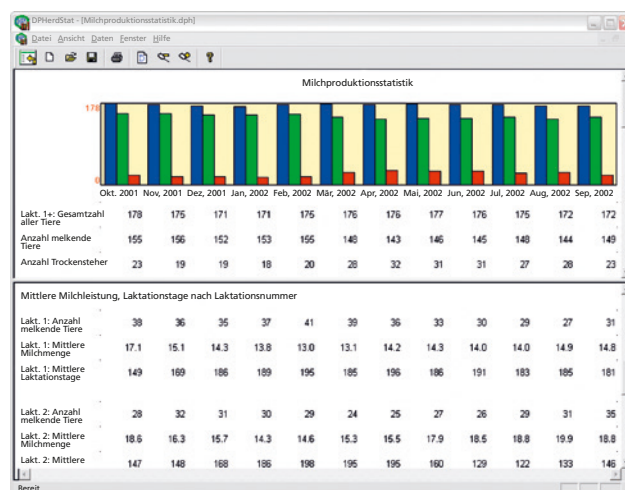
DPHerdStat - [Milchproduktionsstatistik.dph]

Datei Ansicht Daten Fenster Hilfe

Milchproduktionsstatistik

178

0

| | Okt. 2001 | Nov. 2001 | Dez. 2001 | Jan. 2002 | Feb. 2002 | Mär. 2002 | Apr. 2002 | Mai. 2002 | Jun. 2002 | Jul. 2002 | Aug. 2002 | Sep. 2002 |
|---|---|---|---|---|---|---|---|---|---|---|---|---|
| Lakt. 1+: Gesamtzahl aller Tiere | 178 | 175 | 171 | 171 | 175 | 176 | 176 | 177 | 176 | 175 | 172 | 172 |
| Anzahl melkende Tiere | 155 | 156 | 152 | 153 | 155 | 148 | 143 | 146 | 145 | 148 | 144 | 149 |
| Anzahl Trockensteher | 23 | 19 | 19 | 18 | 20 | 28 | 32 | 31 | 31 | 27 | 28 | 23 |

Mittlere Milchleistung, Laktationstage nach Laktationsnummer

| | | | | | | | | | | | | |
|---|---|---|---|---|---|---|---|---|---|---|---|---|
| Lakt. 1: Anzahl melkende Tiere | 38 | 36 | 35 | 37 | 41 | 39 | 36 | 33 | 30 | 29 | 27 | 31 |
| Lakt. 1: Mittlere Milchmenge | 17.1 | 15.1 | 14.3 | 13.8 | 13.0 | 13.1 | 14.2 | 14.3 | 14.0 | 14.0 | 14.9 | 14.8 |
| Lakt. 1: Mittlere Laktationstage | 149 | 169 | 186 | 189 | 195 | 185 | 196 | 186 | 191 | 183 | 185 | 181 |
| Lakt. 2: Anzahl melkende Tiere | 28 | 32 | 31 | 30 | 29 | 24 | 25 | 27 | 26 | 29 | 31 | 35 |
| Lakt. 2: Mittlere Milchmenge | 18.6 | 16.3 | 15.7 | 14.3 | 14.6 | 15.3 | 15.5 | 17.9 | 18.5 | 18.8 | 19.9 | 18.8 |
| Lakt. 2: Mittlere | 147 | 148 | 168 | 186 | 198 | 195 | 195 | 160 | 129 | 122 | 133 | 146 |

Bereit